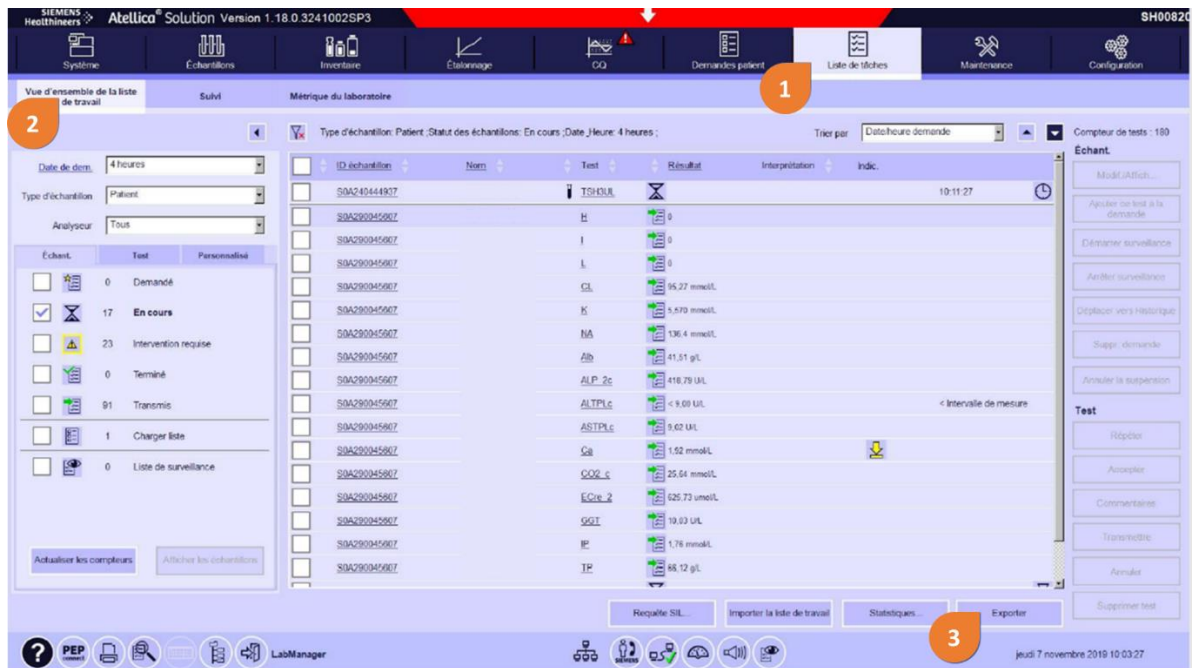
SIEMENS Healthineers Atellica® Solution Version 1.18.0.3241002SP3 SH0082C

Système Échantillons Inventaire Étalonnage CQ Demandes patient Liste de tâches Maintenance Configuration

1

Vue d'ensemble de la liste de travail Suivi Métrique du laboratoire

2

Type d'échantillon: Patient ;Statut des échantillons: En cours ;Date_Heure: 4 heures ;

Trier par Date/heure demande

Compteur de tests : 180

Échant.

Date de dem. 4 heures

Type d'échantillon Patient

Analyseur Tous

Échant. Test Personnalisé

0 Demandé

17 En cours

23 Intervention requise

0 Terminé

91 Transmis

1 Charger liste

0 Liste de surveillance

Actualiser les compteurs Afficher les échantillons

| | ID échantillon | Nom | Test | Résultat | Interprétation | Indic. | |
|---|---|---|---|---|---|---|---|
| | S0A240444937 | | TSH3UL | | | | 10:11:27 |
| | S0A290045607 | | H | 0 | | | |
| | S0A290045607 | | I | 0 | | | |
| | S0A290045607 | | L | 0 | | | |
| | S0A290045607 | | CL | 95,27 mmol/L | | | |
| | S0A290045607 | | K | 5,570 mmol/L | | | |
| | S0A290045607 | | NA | 136,4 mmol/L | | | |
| | S0A290045607 | | Alb | 41,51 g/L | | | |
| | S0A290045607 | | ALP_2c | 418,79 U/L | | | |
| | S0A290045607 | | ALTPLc | < 9,00 U/L | | | < Intervalle de mesure |
| | S0A290045607 | | ASTPLc | 9,02 U/L | | | |
| | S0A290045607 | | Ca | 1,52 mmol/L | | | |
| | S0A290045607 | | CO2_c | 25,64 mmol/L | | | |
| | S0A290045607 | | ECre_2 | 625,73 umol/L | | | |
| | S0A290045607 | | GGT | 10,03 U/L | | | |
| | S0A290045607 | | IP | 1,76 mmol/L | | | |
| | S0A290045607 | | TP | 68,12 g/L | | | |

Modif./Affich...
Ajouter un test à la demande
Démarrer surveillance
Arrêter surveillance
Déplacer vers Historique
Suppr. demande
Annuler la suspension

Test

Répéter
Accepter
Commentaire
Transmettre
Annuler
Supprimer test

Requête SIL... Importer la liste de travail Statistiques... Exporter

3

LabManager

jeudi 7 novembre 2019 10:03:27